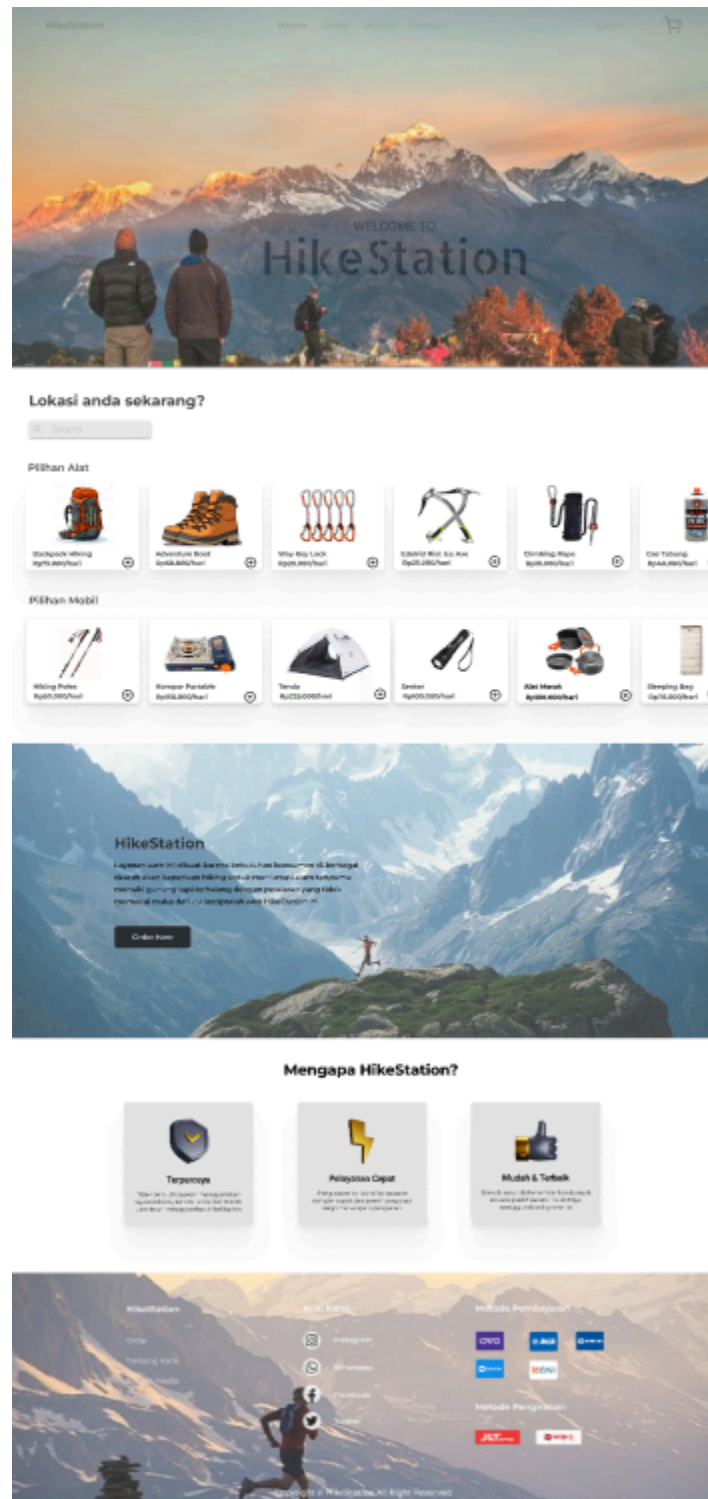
HikeStation

Home Order About Contact

Login

WELCOME TO
HikeStation

Lokasi anda sekarang?

Jakarta

Pilihan Alat

Backpack Hiking
Rp75.000/hari

Adventure Boot
Rp68.000/hari

Way Key Lock
Rp20.000/hari

Edelrid Rlot Ice Axe
Rp25.000/hari

Climbing Rope
Rp35.000/hari

Gas Tabung
Rp40.000/hari

Pilihan Mobil

Hiking Poles
Rp60.000/hari

Kompor Portable
Rp55.000/hari

Tenda
Rp120.000/hari

Senter
Rp100.000/hari

Alat Masak
Rp500.000/hari

Sleeping Bag
Rp70.000/hari

HikeStation

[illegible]

Order Here

Mengapa HikeStation?

Terpercaya

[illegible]

Pelayanan Cepat

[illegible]

Mudah & Terbaik

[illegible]

HikeStation

Order

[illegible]

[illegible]

Instagram

Whatsapp

Facebook

Twitter

Metode Pembayaran

OVO

BCA

BNI

Metode Pengiriman

J&T

Copyright © HikeStation All Right Reserved